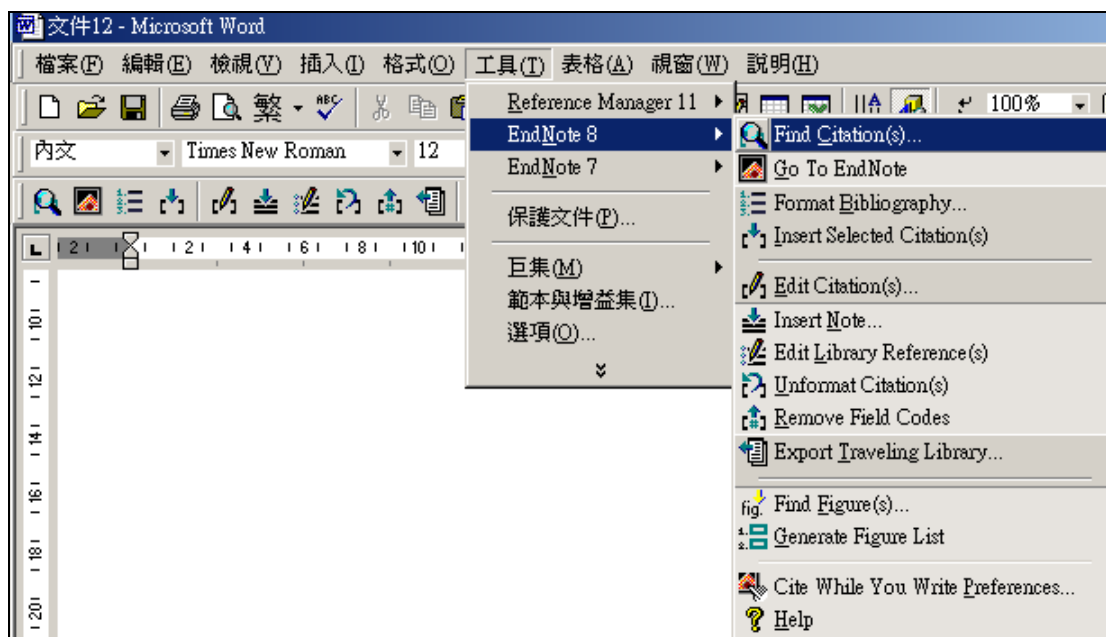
文件12 - Microsoft Word

檔案(F) 編輯(E) 檢視(V) 插入(I) 格式(O) 工具(T) 表格(A) 視窗(W) 說明(H)

繁 100%

內文 Times New Roman 12

Reference Manager 11
EndNote 8
EndNote 7
保護文件(P)...
巨集(M)
範本與增益集(I)...
選項(O)...

Find Citation(s)...
Go To EndNote
Format Bibliography...
Insert Selected Citation(s)
Edit Citation(s)...
Insert Note...
Edit Library Reference(s)
Unformat Citation(s)
Remove Field Codes
Export Traveling Library...
Find Figure(s)...
Generate Figure List
Cite While You Write Preferences...
Help

2 2 4 6 8 10

10 12 14 16 18 20